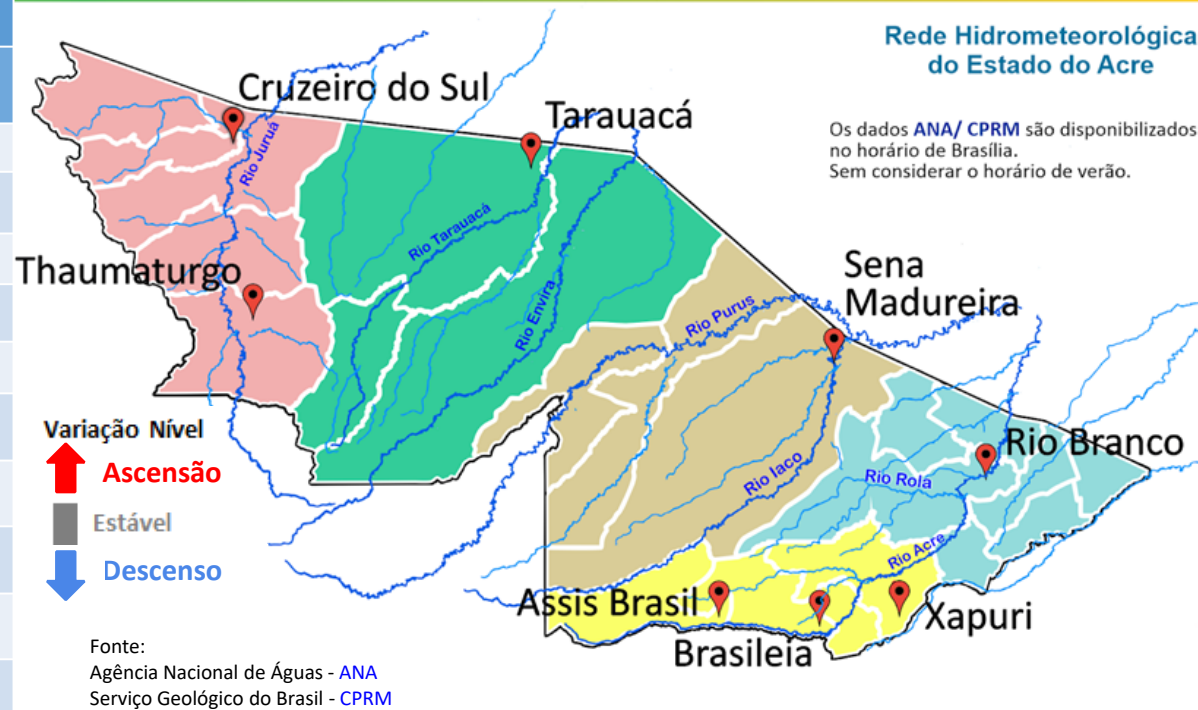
Rede Hidrometeorológica do Estado do Acre

Os dados ANA/ CPRM são disponibilizados no horário de Brasília.
Sem considerar o horário de verão.

Cruzeiro do Sul
Tarauacá
Rio Juruá
Rio Tarauacá
Thaumaturgo
Rio Envira
Sena Madureira
Rio Purus
Rio Iaco
Rio Branco
Rio Rola
Rio Acre
Assis Brasil
Brasileia
Xapuri

Variação Nível
Ascensão
Estável
Descenso

Fonte:
Agência Nacional de Águas - ANA
Serviço Geológico do Brasil - CPRM